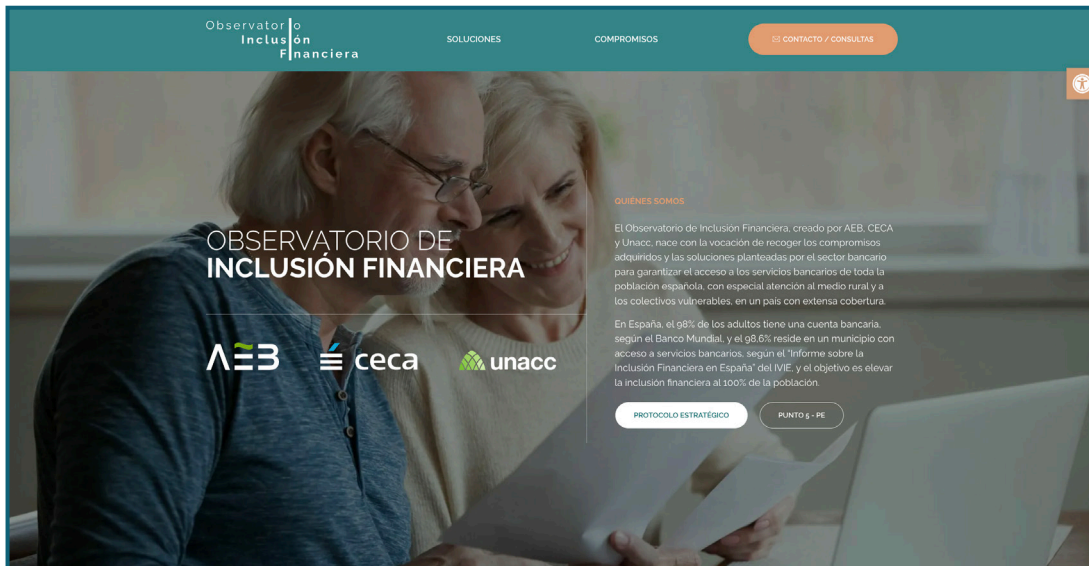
Observatorio
Inclusión
Financiera

SOLUCIONES

COMPROMISOS

✉ CONTACTO / CONSULTAS

OBSERVATORIO DE
INCLUSIÓN FINANCIERA

AEB

ceca

unacc

QUIÉNES SOMOS

El Observatorio de Inclusión Financiera, creado por AEB, CECA y Unacc, nace con la vocación de recoger los compromisos adquiridos y las soluciones planteadas por el sector bancario para garantizar el acceso a los servicios bancarios de toda la población española, con especial atención al medio rural y a los colectivos vulnerables, en un país con extensa cobertura.

En España, el 98% de los adultos tiene una cuenta bancaria, según el Banco Mundial, y el 98,6% reside en un municipio con acceso a servicios bancarios, según el "Informe sobre la Inclusión Financiera en España" del IVIE, y el objetivo es elevar la inclusión financiera al 100% de la población.

PROTOCOLO ESTRATÉGICO

PUNTO 5 - PE